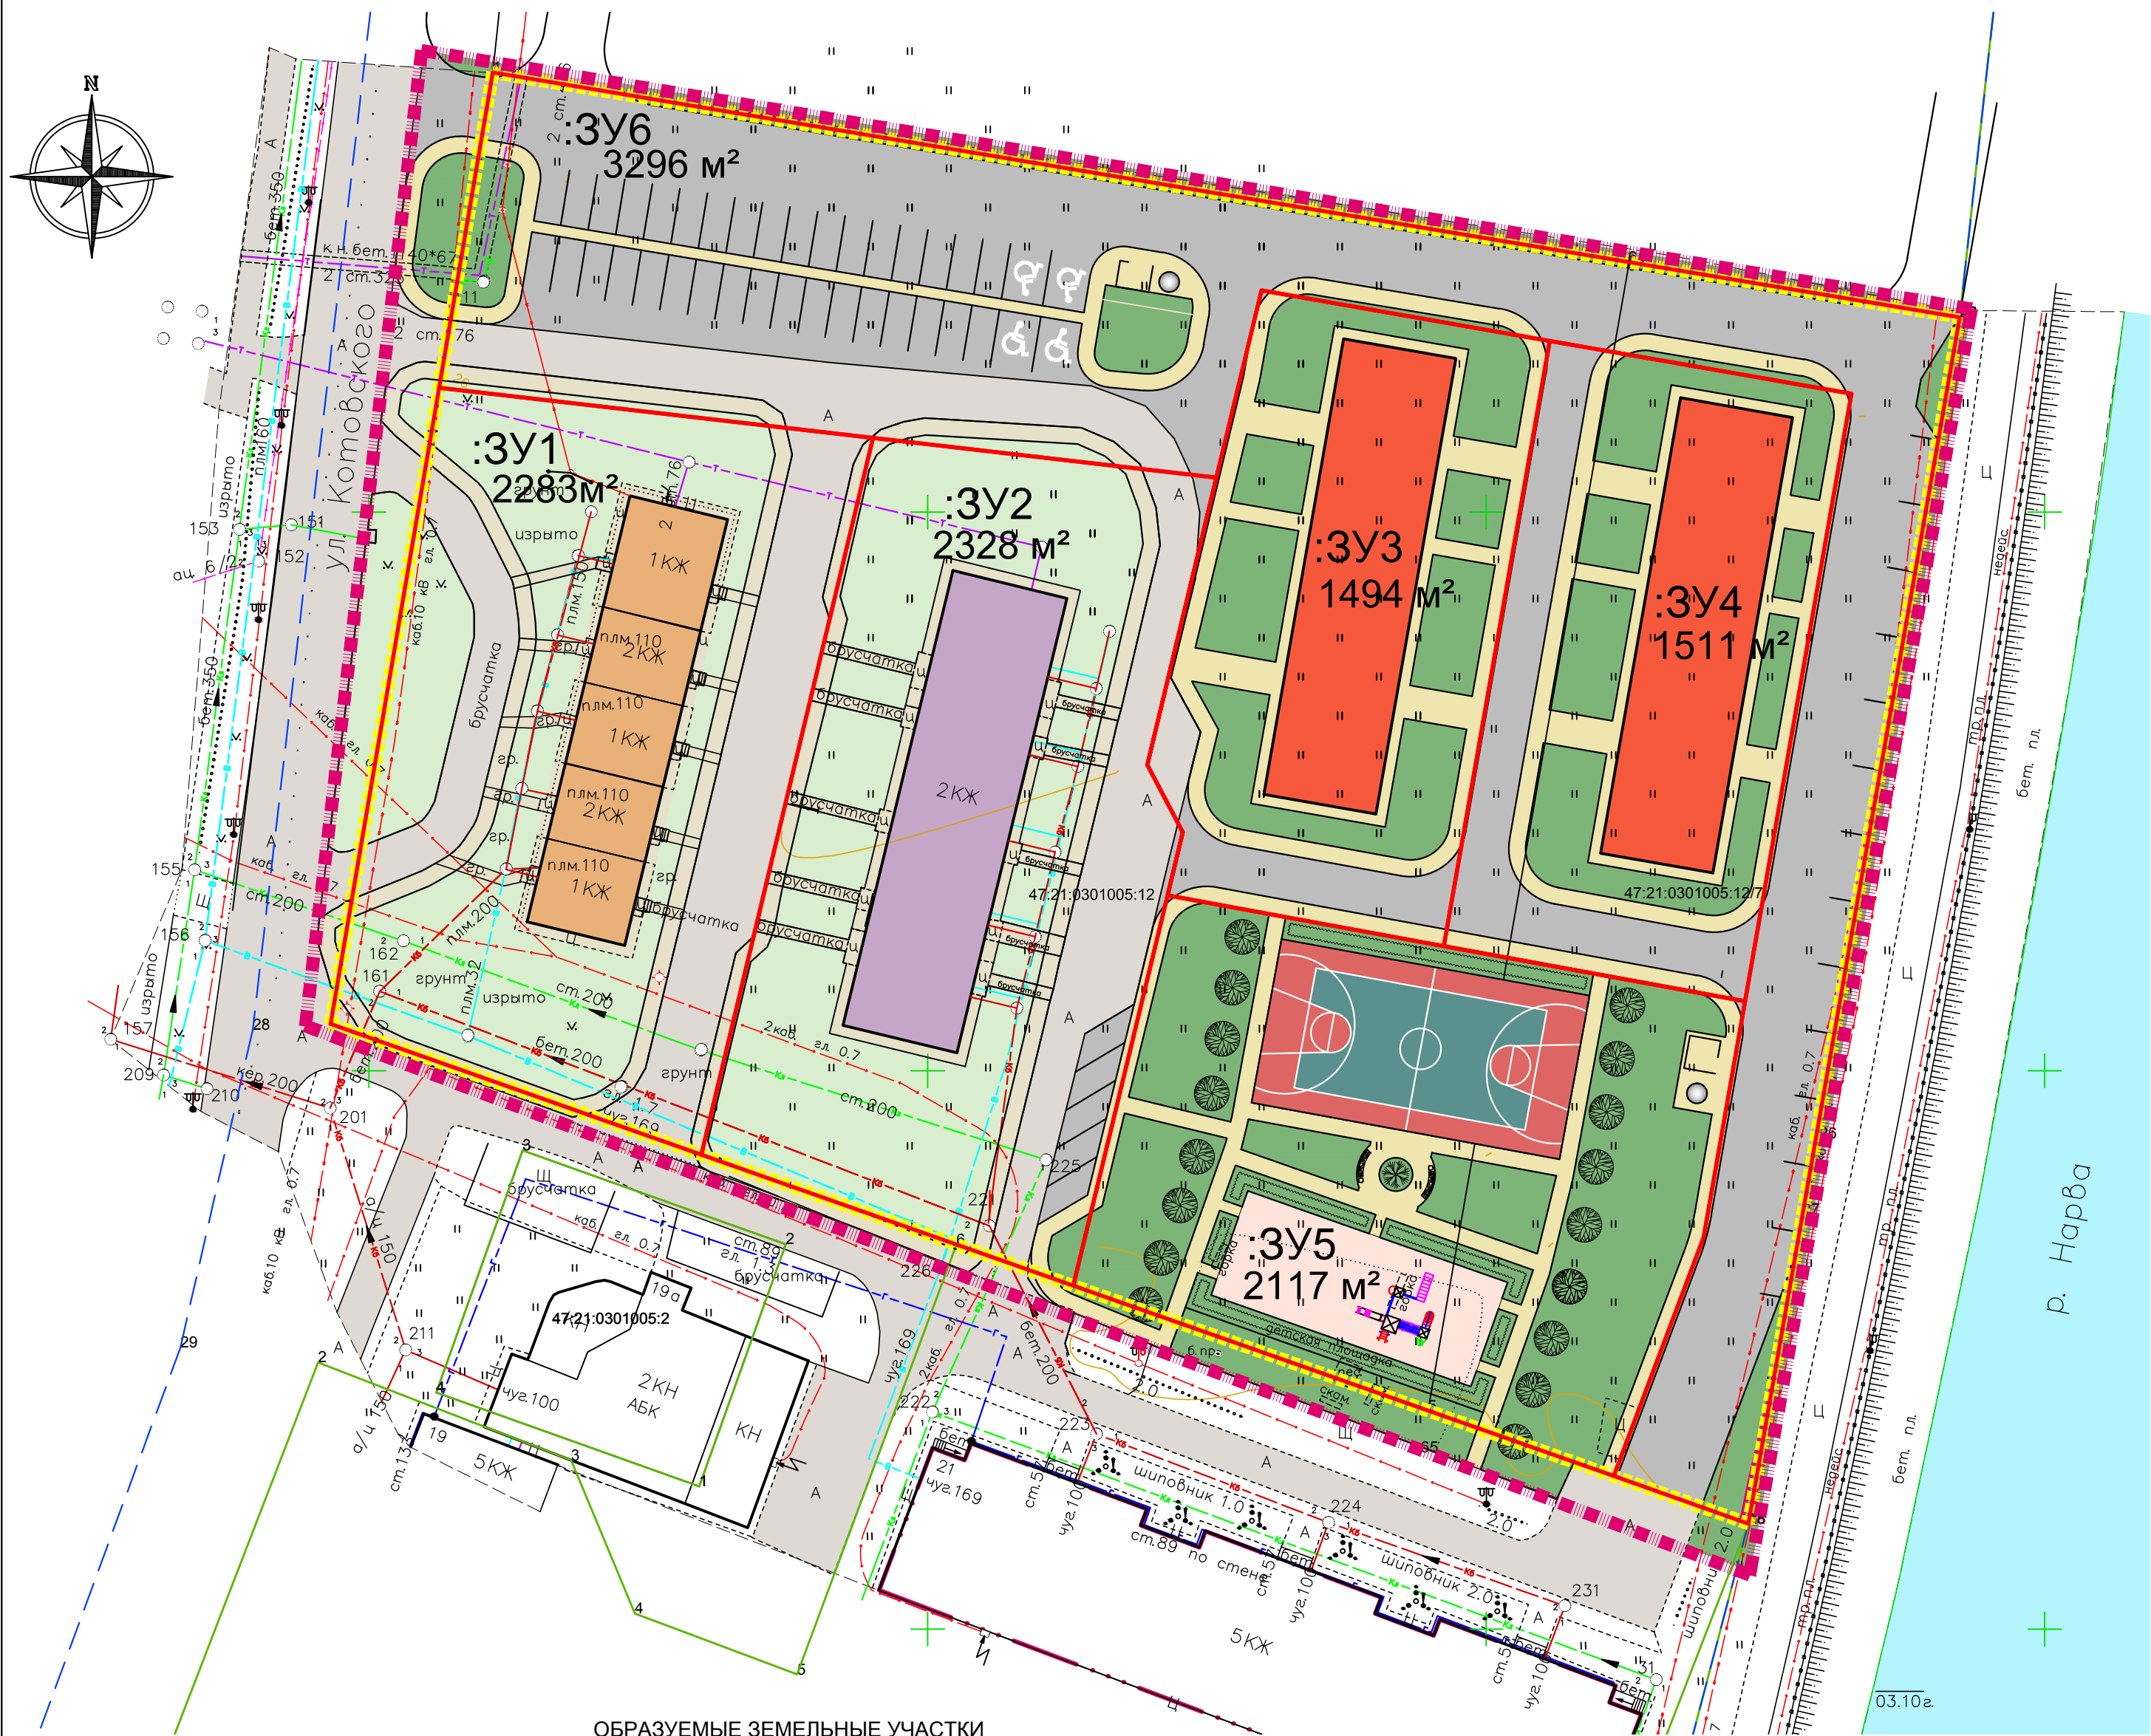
N

:ЗУ6
3296 м²

:ЗУ1
2283м²

:ЗУ2
2328 м²

:ЗУ3
1494 м²

:ЗУ4
1511 м²

:ЗУ5
2117 м²

ул. Котовского

1КЖ
2КЖ
1КЖ
2КЖ
1КЖ
плм.110
плм.110
плм.110
плм.110

2КЖ

брусчатка
брусчатка
брусчатка
брусчатка
брусчатка
брусчатка
изрыто
изрыто
изрыто
грунт
грунт

47:21:0301005:12
47:21:0301005:12/7
47:21:0301005:2

2КН
АБК
КН
5КЖ
5КЖ

детская площадка
горка
горка

шиповник 1.0
шиповник 2.0
шиповник

ст.200
ст.200
ст.200
бет.200
бет.200
бет.350
бет.350
кер.200
чуг.169
чуг.169
чуг.169
чуг.100
чуг.100
чуг.100
ст.89 по стене
ст.89
к.н. бет. 40*67
2 ст.32
2 ст. 76
2 ст.
плм.160
плм.200
плм.150
плм.32
каб.10 кВ
каб.10 кВ
каб. гл. 0.7
2каб. гл. 0.7
а/ц 150
а/ц 150
а/ц 6
ст.133

р. Нарва
недейс
тр. пл.
бет. пл.

151 152 153 155 156 157 161 162 201 209 210 211 221 222 223 224 225 226 231

03.10г.

ОБРАЗУЕМЫЕ ЗЕМЕЛЬНЫЕ УЧАСТКИ